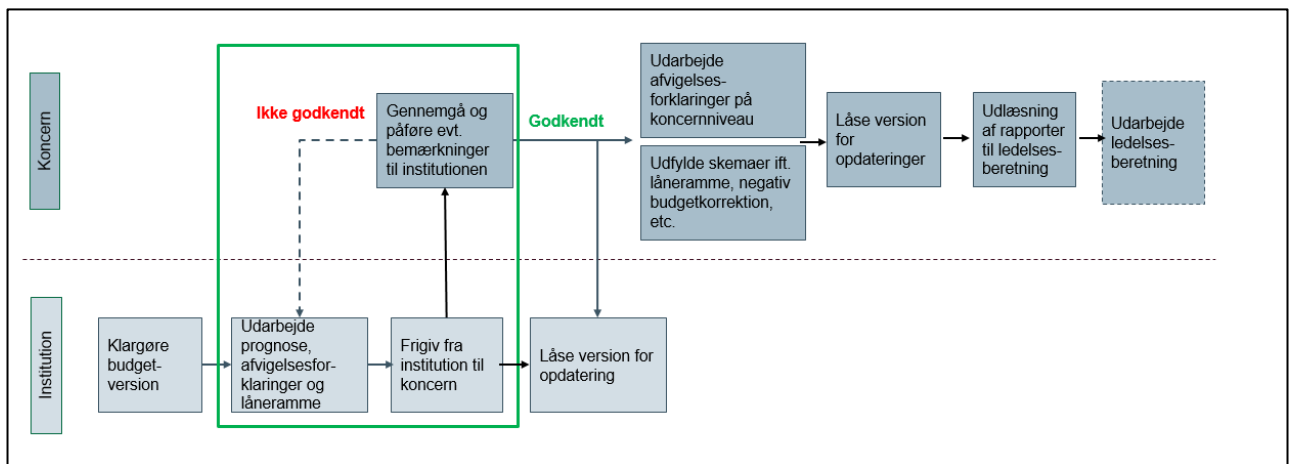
Koncern

Ikke godkendt

Gennemgå og påføre evt. bemærkninger til institutionen

Godkendt

Udarbejde afvigelses-forklaringer på koncernniveau

Udfylde skemaer ift. låneramme, negativ budgetkorrektion, etc.

Låse version for opdateringer

Udlæsning af rapporter til ledelses-beretning

Udarbejde ledelses-beretning

Institution

Klargøre budget-version

Udarbejde prognose, afvigelsesfor-klaringer og låneramme

Frigiv fra institution til koncern

Låse version for opdatering